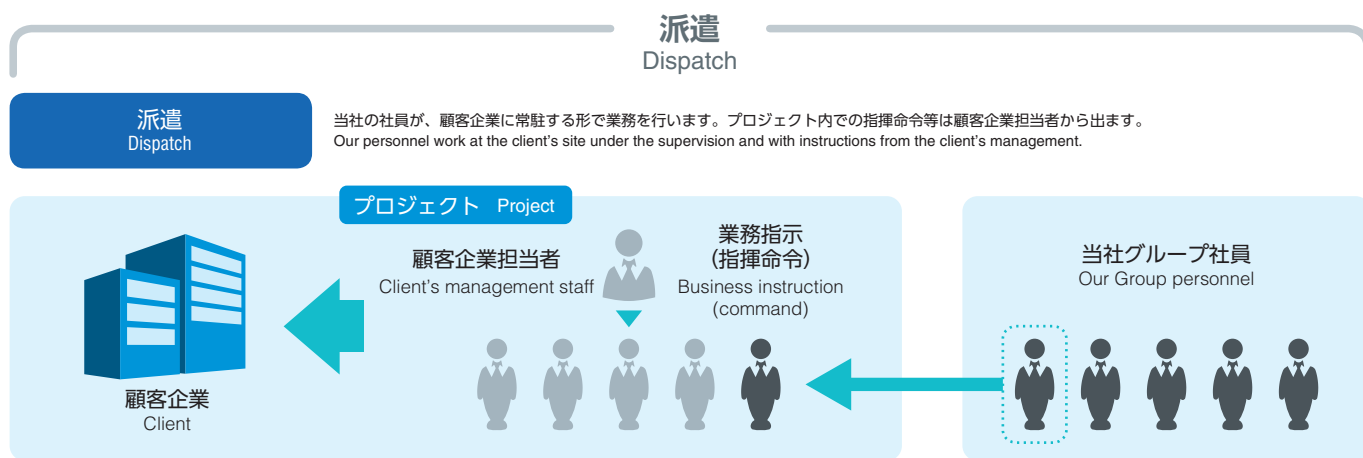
派遣
Dispatch

派遣
Dispatch

当社の社員が、顧客企業に常駐する形で業務を行います。プロジェクト内での指揮命令等は顧客企業担当者から出ます。
Our personnel work at the client's site under the supervision and with instructions from the client's management.

プロジェクト Project

顧客企業担当者
Client's management staff

業務指示
(指揮命令)
Business instruction
(command)

当社グループ社員
Our Group personnel

顧客企業
Client